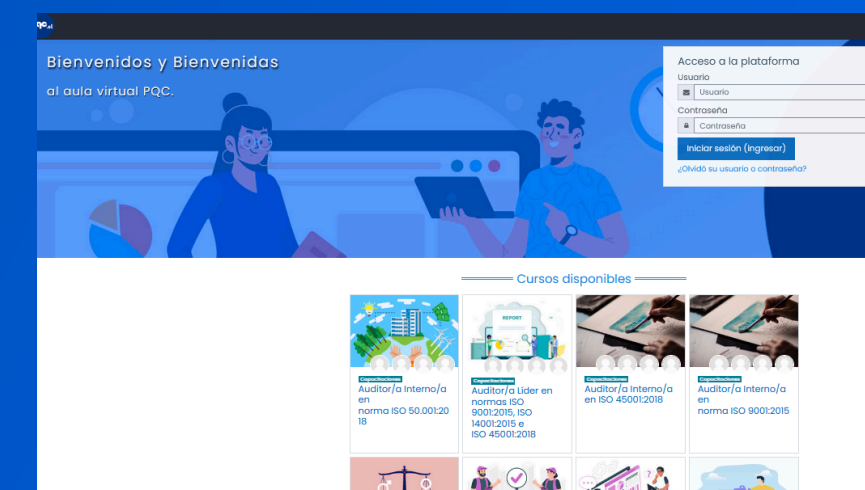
pqc.cl

Bienvenidos y Bienvenidas

al aula virtual PQC.

Acceso a la plataforma

Usuario

Usuario

Contraseña

Contraseña

Iniciar sesión (ingresar)

¿Olvidó su usuario o contraseña?

Cursos disponibles

REPORT

Capacitaciones
Auditor/a Interno/a en norma ISO 50.001:2018

Capacitaciones
Auditor/a Líder en normas ISO 9001:2015, ISO 14001:2015 e ISO 45001:2018

Capacitaciones
Auditor/a Interno/a en ISO 45001:2018

Capacitaciones
Auditor/a Interno/a en norma ISO 9001:2015